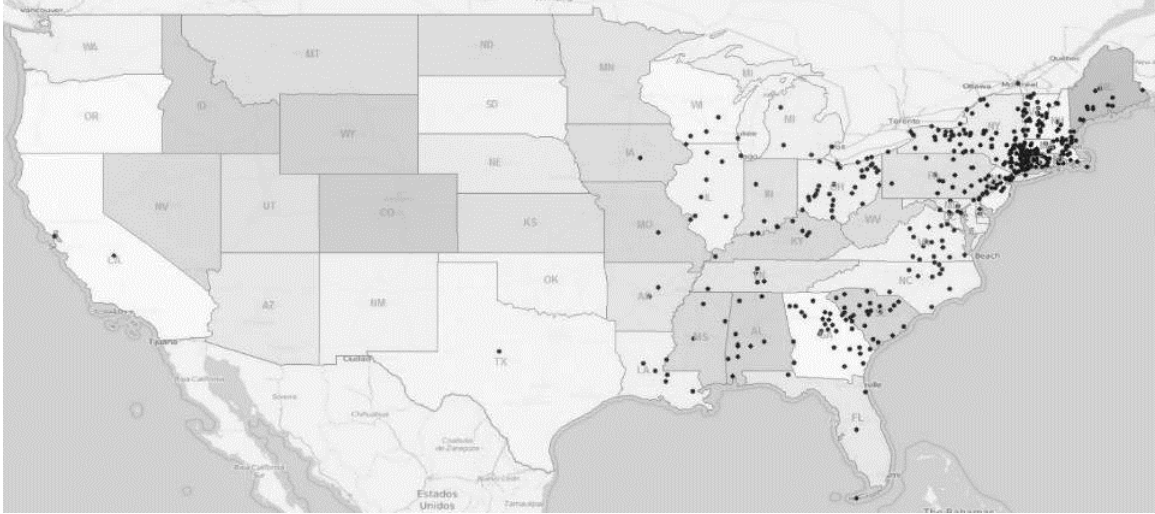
Vancouver
WA
MT
ND
MN
OR
ID
SD
WY
WI
MI
MI
Ottawa
Montreal
Quebec
ME
Toronto
NY
IA
NE
NV
UT
CO
KS
IL
IN
OH
PA
MO
WV
KY
CA
AZ
NM
OK
AR
TN
NC
Beach
SC
MS
AL
GA
TX
LA
FL
Tijuana
Ciudad
Baja California
Sonora
Chihuahua
Coahuila de Zaragoza
Baja California Sur
Estados Unidos
Tamaulipas
The Bahamas